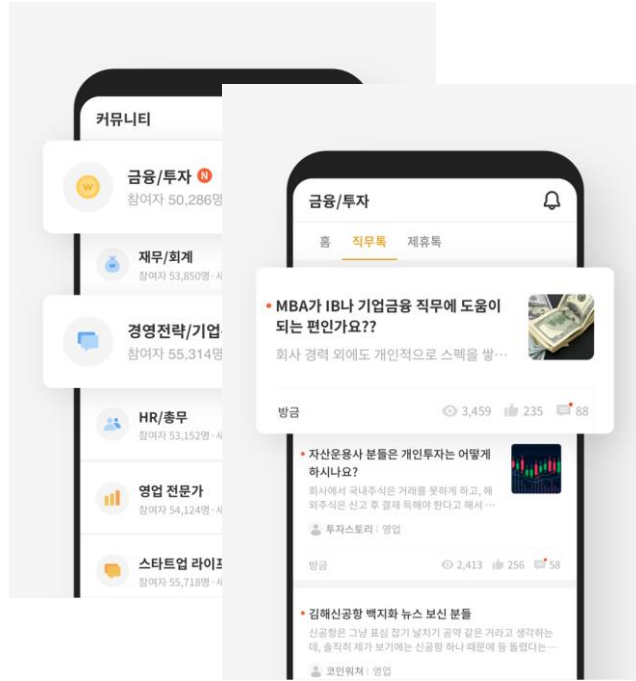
커뮤니티

금융/투자 N
참여자 50,286명

재무/회계
참여자 53,850명

경영전략/기업
참여자 55,314명

HR/총무
참여자 53,152명

영업 전문가
참여자 54,124명

스타트업 라이프
참여자 55,718명

금융/투자

홈 직무톡 제휴톡

MBA가 IB나 기업금융 직무에 도움이 되는 편인가요??
회사 경력 외에도 개인적으로 스펙을 쌓…

방금 3,459 235 88

자산운용사 분들은 개인투자는 어떻게 하시나요?
회사에서 국내주식은 거래를 못하게 하고, 해외주식은 신고 후 결재 득해야 한다고 해서 …
투자스토리 | 영업

방금 2,413 256 58

김해신공항 백지화 뉴스 보신 분들
신공항은 그냥 표심 잡기 날치기 공약 같은 거라고 생각하는데, 솔직히 제가 보기에는 신공항 하나 때문에 등 돌렸다는…
코인워쳐 | 영업